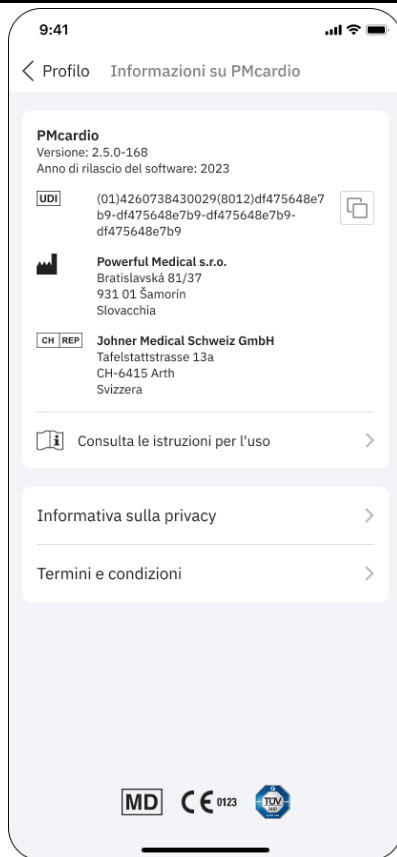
9:41

Profilo Informazioni su PMcardio

PMcardio
Versione: 2.5.0-168
Anno di rilascio del software: 2023

UDI (01)4260738430029(8012)df475648e7b9-df475648e7b9-df475648e7b9-df475648e7b9

Powerful Medical s.r.o.
Bratislavská 81/37
931 01 Šamorín
Slovacchia

CH REP Johner Medical Schweiz GmbH
Tafelstattstrasse 13a
CH-6415 Arth
Svizzera

Consulta le istruzioni per l'uso

Informativa sulla privacy

Termini e condizioni

MD CE 0123 TÜV